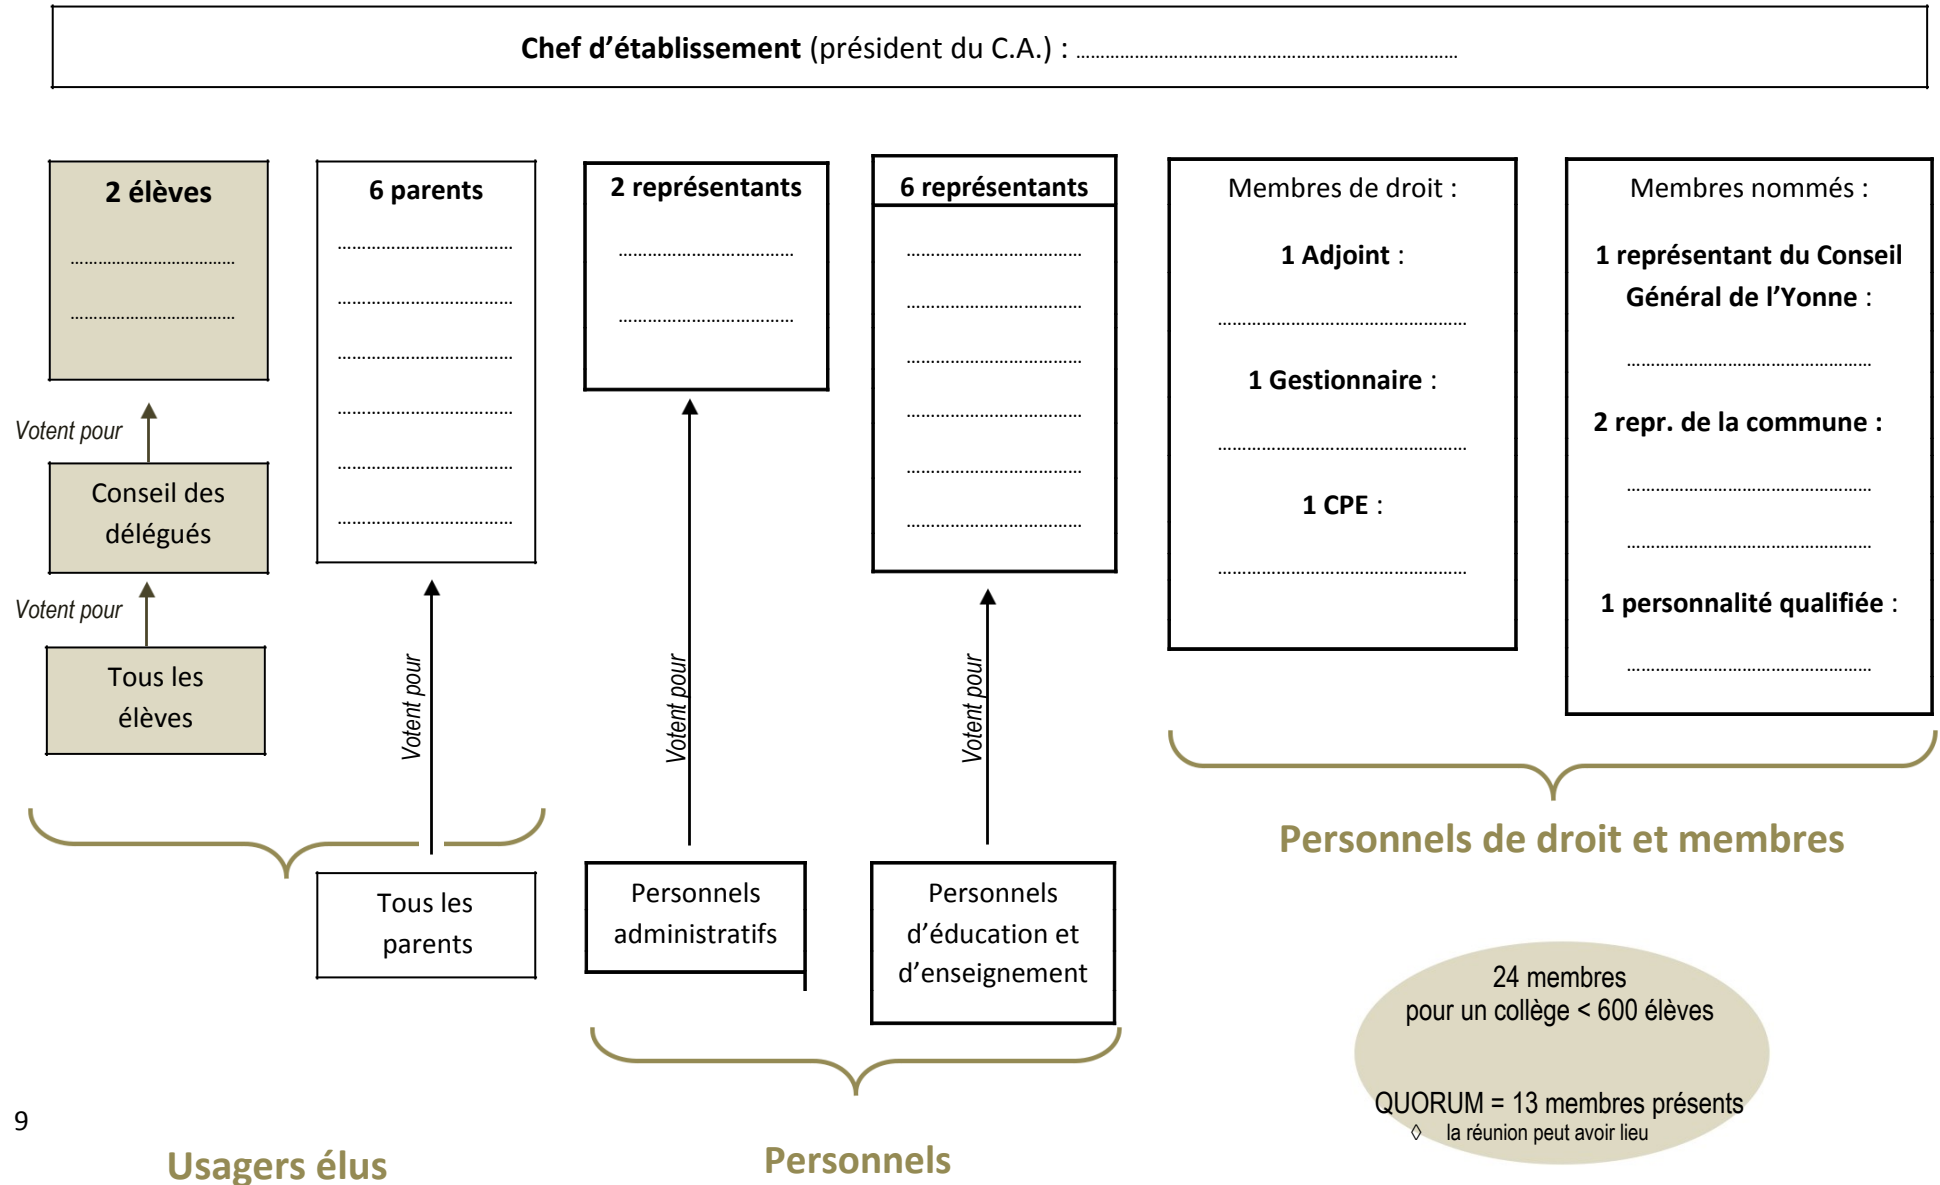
**Chef d'établissement** (président du C.A.) : ..............................................................................

**2 élèves**
....................................
....................................

Votent pour

Conseil des délégués

Votent pour

Tous les élèves

**6 parents**
....................................
....................................
....................................
....................................
....................................
....................................

Votent pour

Tous les parents

**2 représentants**
....................................
....................................

Votent pour

Personnels administratifs

**6 représentants**
....................................
....................................
....................................
....................................
....................................
....................................

Votent pour

Personnels d'éducation et d'enseignement

Membres de droit :

**1 Adjoint** :
....................................................

**1 Gestionnaire** :
....................................................

**1 CPE** :
....................................................

Membres nommés :

**1 représentant du Conseil Général de l'Yonne** :
....................................................

**2 repr. de la commune :**
....................................................
....................................................

**1 personnalité qualifiée** :
....................................................

**Personnels de droit et membres**

24 membres
pour un collège < 600 élèves

QUORUM = 13 membres présents
◊ la réunion peut avoir lieu

9

**Usagers élus**

**Personnels**